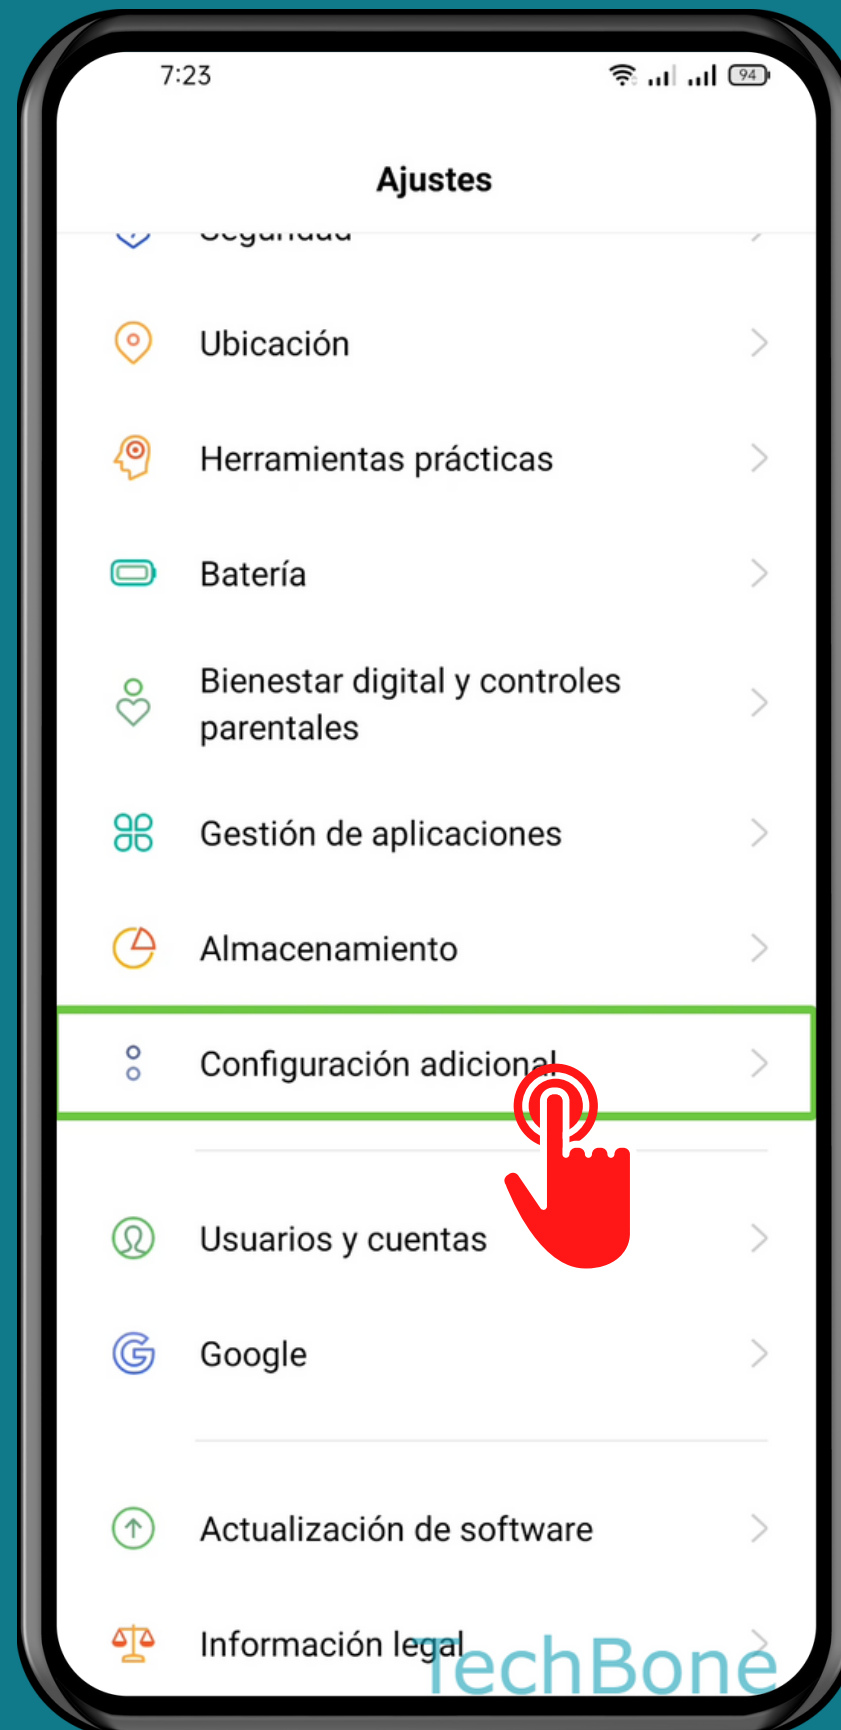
7:23

94

Ajustes

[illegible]

Ubicación

Herramientas prácticas

Batería

Bienestar digital y controles parentales

Gestión de aplicaciones

Almacenamiento

Configuración adicional

Usuarios y cuentas

Google

Actualización de software

Información legal

TechBone